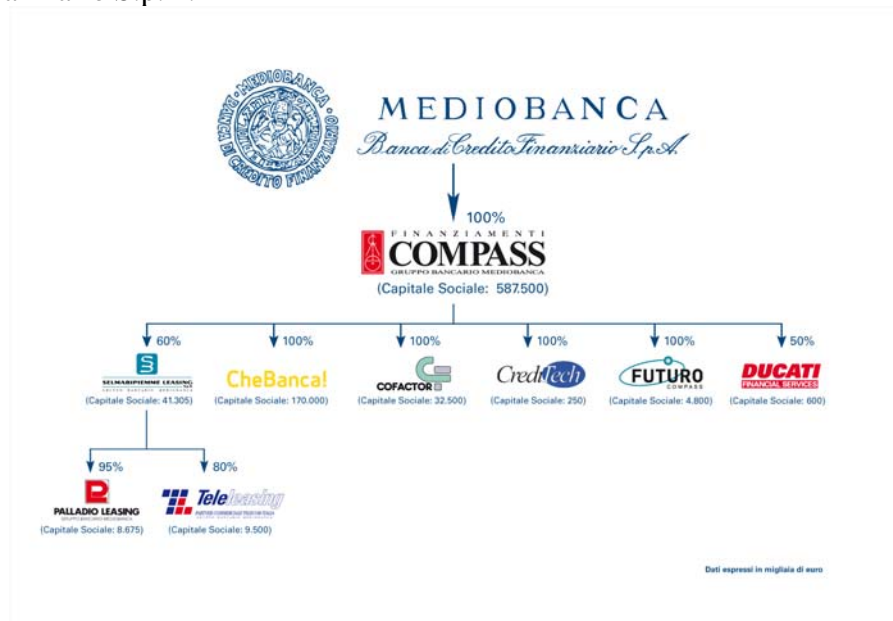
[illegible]

MEDIOBANCA BANCA DI CREDITO FINANZIARIO

MEDIOBANCA
Banca di Credito Finanziario S.p.A.

100%

FINANZIAMENTI
COMPASS
GRUPPO BANCARIO MEDIOBANCA
(Capitale Sociale: 587.500)

60%
SELMABIPIEMME LEASING
(Capitale Sociale: 41.305)

100%
CheBanca!
(Capitale Sociale: 170.000)

100%
COFACTOR
(Capitale Sociale: 32.500)

100%
CreditTech
(Capitale Sociale: 250)

100%
FUTURO
COMPASS
(Capitale Sociale: 4.800)

50%
DUCATI
FINANCIAL SERVICES
(Capitale Sociale: 600)

95%
PALLADIO LEASING
GRUPPO BANCARIO MEDIOBANCA
(Capitale Sociale: 8.675)

80%
Teleleasing
(Capitale Sociale: 9.500)

Dati espressi in migliaia di euro